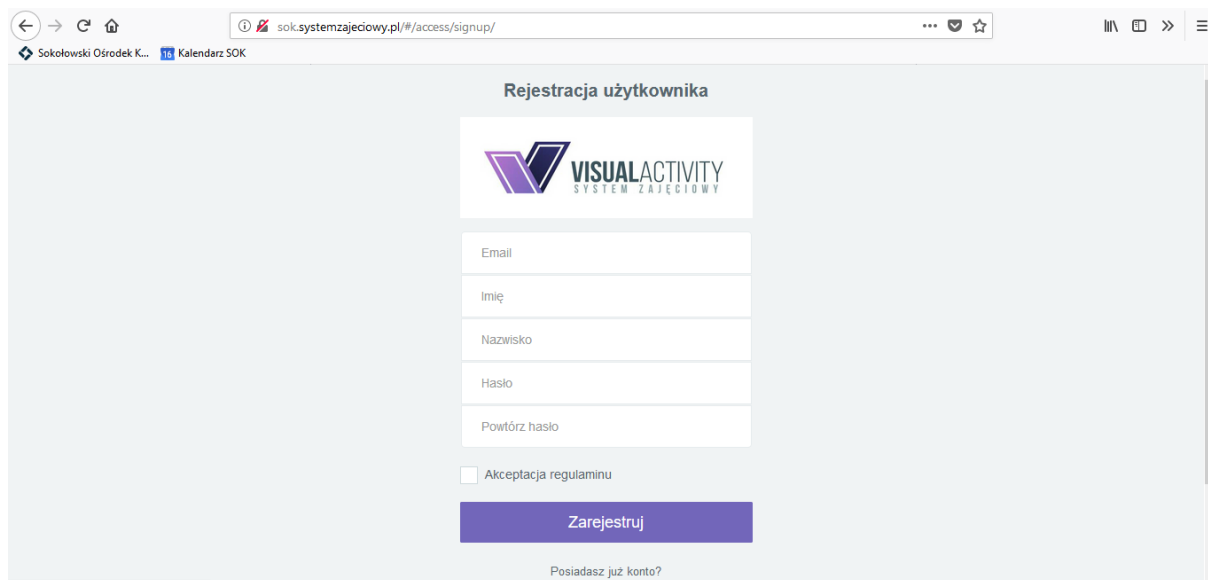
sok.systemzajeciowy.pl/#/access/signup/

Sokołowski Ośrodek K... 16 Kalendarz SOK

Rejestracja użytkownika

VISUALACTIVITY
SYSTEM ZAJĘCIOWY

Email

Imię

Nazwisko

Hasło

Powtórz hasło

Akceptacja regulaminu

Zarejestruj

Posiadasz już konto?